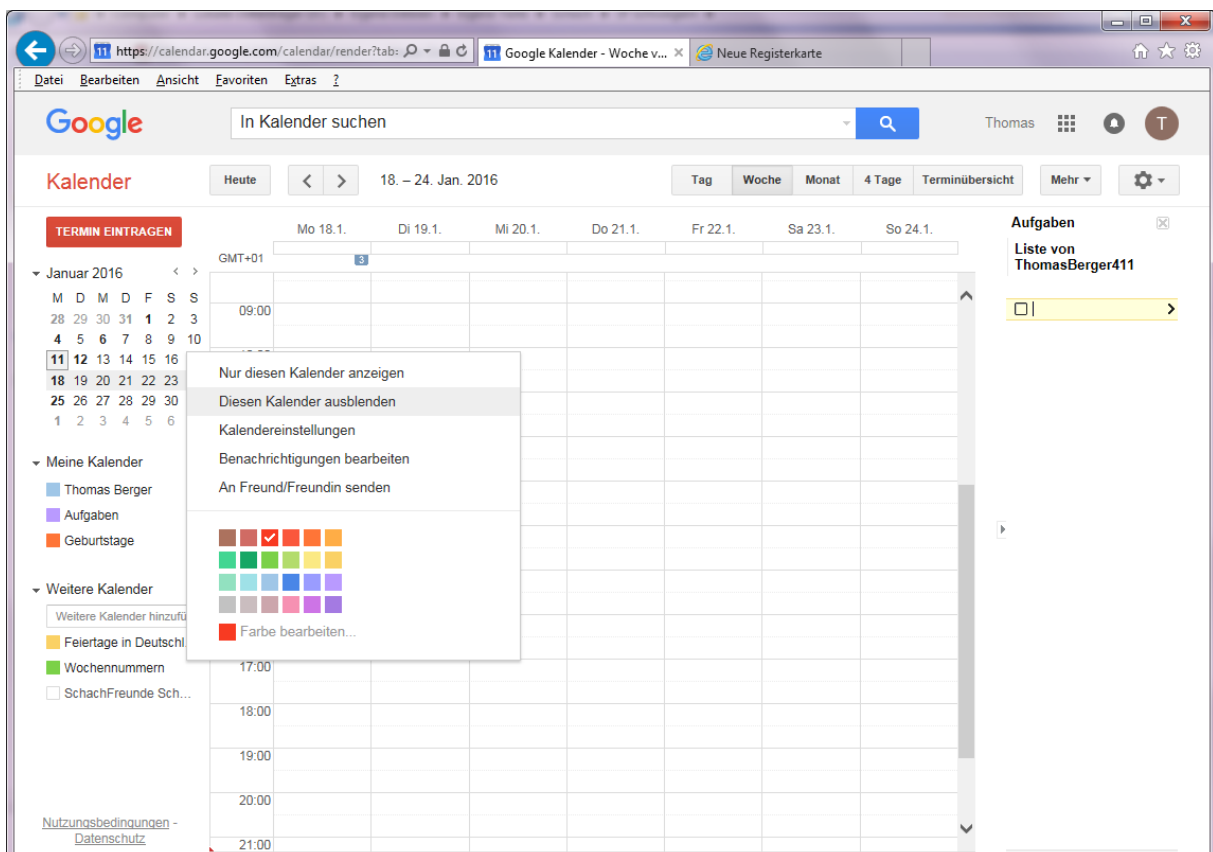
https://calendar.google.com/calendar/render?tab:
11 Google Kalender - Woche v... ×
Neue Registerkarte

Datei Bearbeiten Ansicht Favoriten Extras ?

Google
In Kalender suchen
Thomas
T

Kalender
Heute
18. – 24. Jan. 2016
Tag
Woche
Monat
4 Tage
Terminübersicht
Mehr

TERMIN EINTRAGEN

Januar 2016

| M | D | M | D | F | S | S |
|---|---|---|---|---|---|---|
| 28 | 29 | 30 | 31 | 1 | 2 | 3 |
| 4 | 5 | 6 | 7 | 8 | 9 | 10 |
| 11 | 12 | 13 | 14 | 15 | 16 | |
| 18 | 19 | 20 | 21 | 22 | 23 | |
| 25 | 26 | 27 | 28 | 29 | 30 | |
| 1 | 2 | 3 | 4 | 5 | 6 | |

Meine Kalender
Thomas Berger
Aufgaben
Geburtstage

Weitere Kalender
Weitere Kalender hinzufü
Feiertage in Deutschl
Wochennummern
SchachFreunde Sch...

Nutzungsbedingungen - Datenschutz

Mo 18.1.
Di 19.1.
Mi 20.1.
Do 21.1.
Fr 22.1.
Sa 23.1.
So 24.1.

GMT+01
3
09:00
17:00
18:00
19:00
20:00
21:00

Nur diesen Kalender anzeigen
Diesen Kalender ausblenden
Kalendereinstellungen
Benachrichtigungen bearbeiten
An Freund/Freundin senden
Farbe bearbeiten...

Aufgaben
Liste von ThomasBerger411